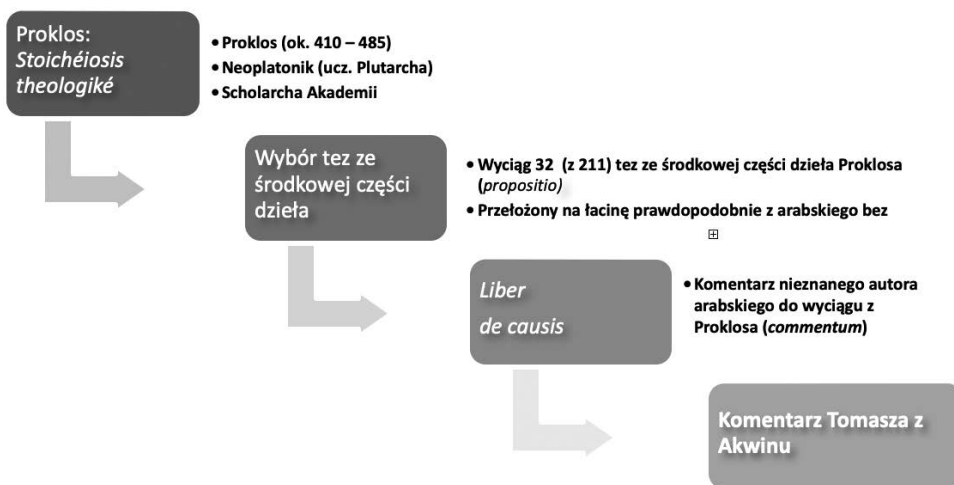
Proklos: *Stoichéiosis theologiké*

- Proklos (ok. 410 – 485)
- Neoplatonik (ucz. Plutarcha)
- Scholarcha Akademii

Wybór tez ze środkowej części dzieła

- Wyciąg 32 (z 211) tez ze środkowej części dzieła Proklosa (*propositio)*
- Przełożony na łacinę prawdopodobnie z arabskiego bez

⊞

*Liber de causis*

- Komentarz nieznanego autora arabskiego do wyciągu z Proklosa (*commentum*)

Komentarz Tomasza z Akwinu